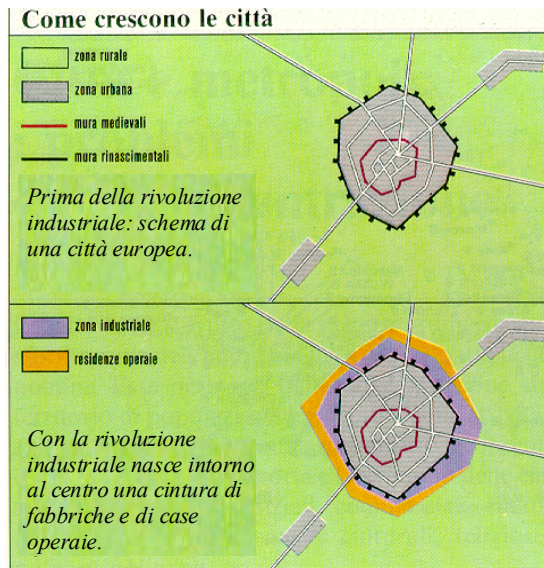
Come crescono le città

zona rurale

zona urbana

mura medievali

mura rinascimentali

Prima della rivoluzione industriale: schema di una città europea.

zona industriale

residenze operaie

Con la rivoluzione industriale nasce intorno al centro una cintura di fabbriche e di case operaie.